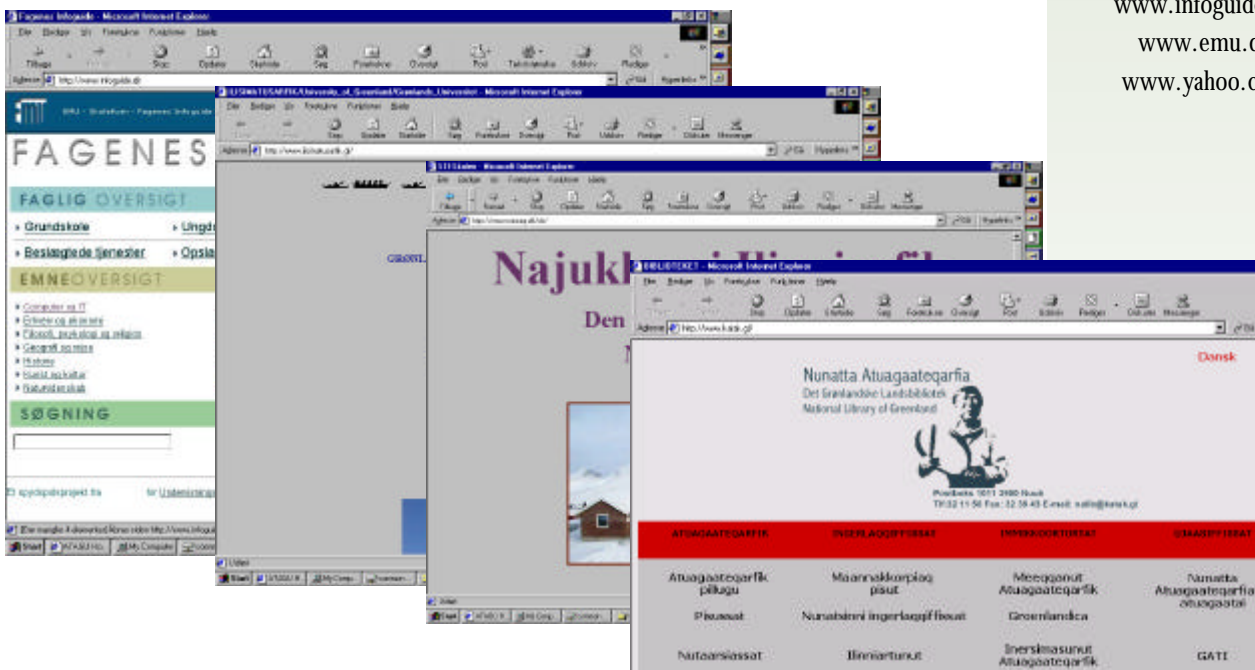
www.infoguid
www.emu.d
www.yahoo.d

Fagenes Infoguide - Microsoft Internet Explorer
Filer Rediger Vis Foretrukne Funktioner Hjælp
Tilbage Stop Opdater Startside Søg Foretrukne Oversigt Post Tekststørrelse Udskriv Rediger
Adresse http://www.infoguide.dk
FAGENES
FAGLIG OVERSIGT
» Grundskole » Ungd
» Beslægtede tjenester » Opsla
EMNEOVERSIGT
» Computer og IT
» Erhverv og økonomi
» Filosofi, psykologi og religion
» Geografi og rejse
» Historie
» Kunst og kultur
» Naturvidenskab
SØGNING
Start

ILISIMATUSARFIK University of Greenland Grønlands Universitet - Microsoft Internet Explorer
Filer Rediger Vis Foretrukne Funktioner Hjælp
Stop Opdater Startside Søg Foretrukne Oversigt Udskriv Rediger Diskuter Messenger
Adresse http://www.ilisimatusarfik.gl/
GRØNL
Start

Microsoft Internet Explorer
Filer Rediger Vis Foretrukne Funktioner Hjælp
Tilbage Stop Opdater Startside Søg Foretrukne Oversigt Post Udskriv Rediger Diskuter Messenger
Najukk
Den
Start

BIBLIOTEKET - Microsoft Internet Explorer
Filer Rediger Vis Foretrukne Funktioner Hjælp
Stop Opdater Startside Søg Foretrukne Oversigt Post Udskriv Rediger Diskuter Messenger
Adresse http://www.katak.gl
Dansk
Nunatta Atuagaateqarfia
Det Grønlandske Landsbibliotek
National Library of Greenland
Postboks 1011 3900 Nuuk
Tlf:32 11 56 Fax: 32 38 43 E-mail: nalib@katak.gl

| ATUAGAATEQARFIK | INGERLAQQIFFISSAT | IMMIKKOORTORTAT | ISUMASIFFISSAT |
|---|---|---|---|
| Atuagaateqarfik pillugu | Maannakkorpiaq pisut | Meeqqanut Atuagaateqarfik | Nunatta Atuagaateqarfia atuagaatai |
| Pisuasat | Nunatsinni ingerlaqqiffissat | Groenlandica | |
| Nutaarsiassat | Ilinniartunut | Inersimasunut Atuagaateqarfik | GATI |